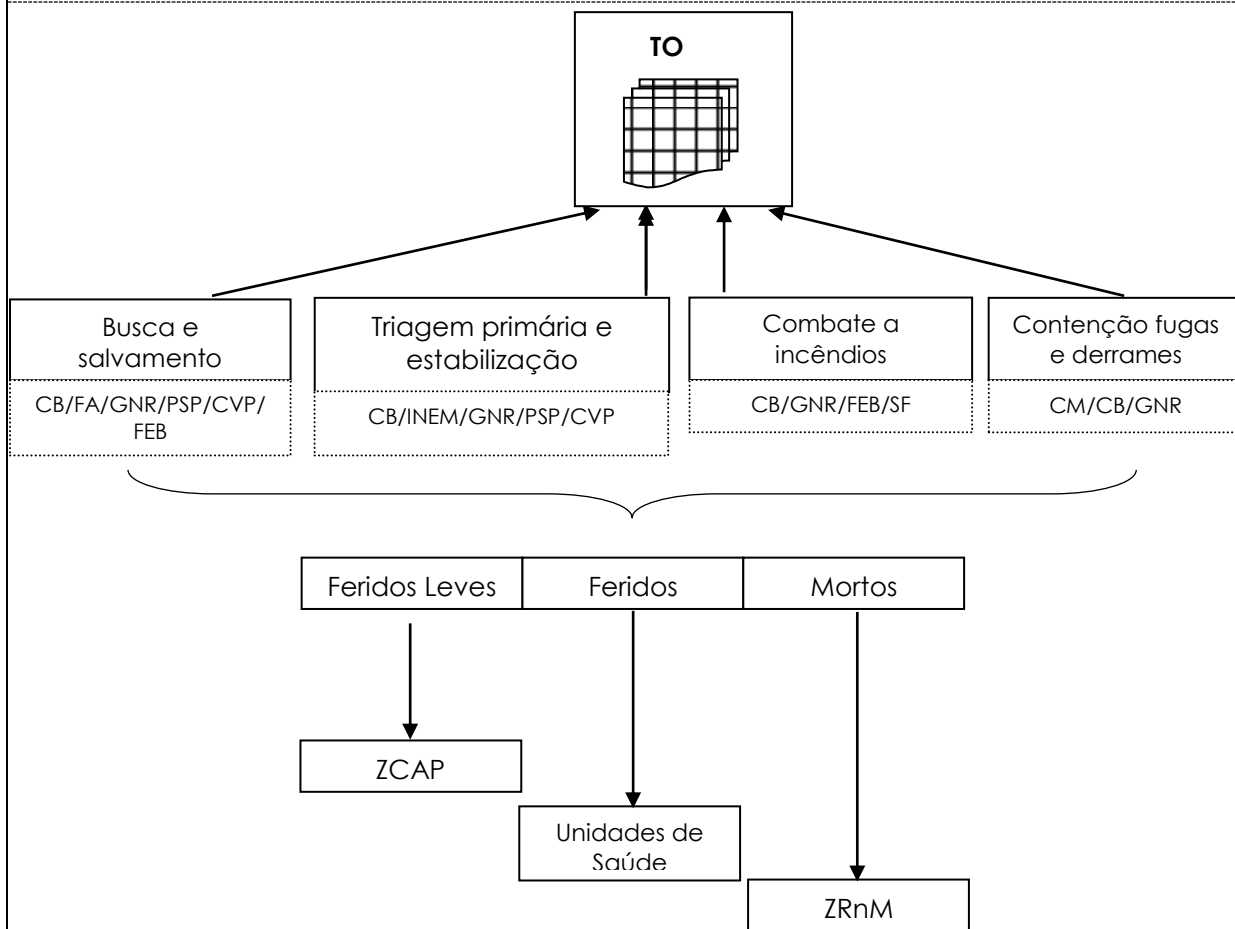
TO

Busca e salvamento

CB/FA/GNR/PSP/CVP/FEB

Triagem primária e estabilização

CB/INEM/GNR/PSP/CVP

Combate a incêndios

CB/GNR/FEB/SF

Contenção fugas e derrames

CM/CB/GNR

Feridos Leves

Feridos

Mortos

ZCAP

Unidades de Saúde

ZRnM